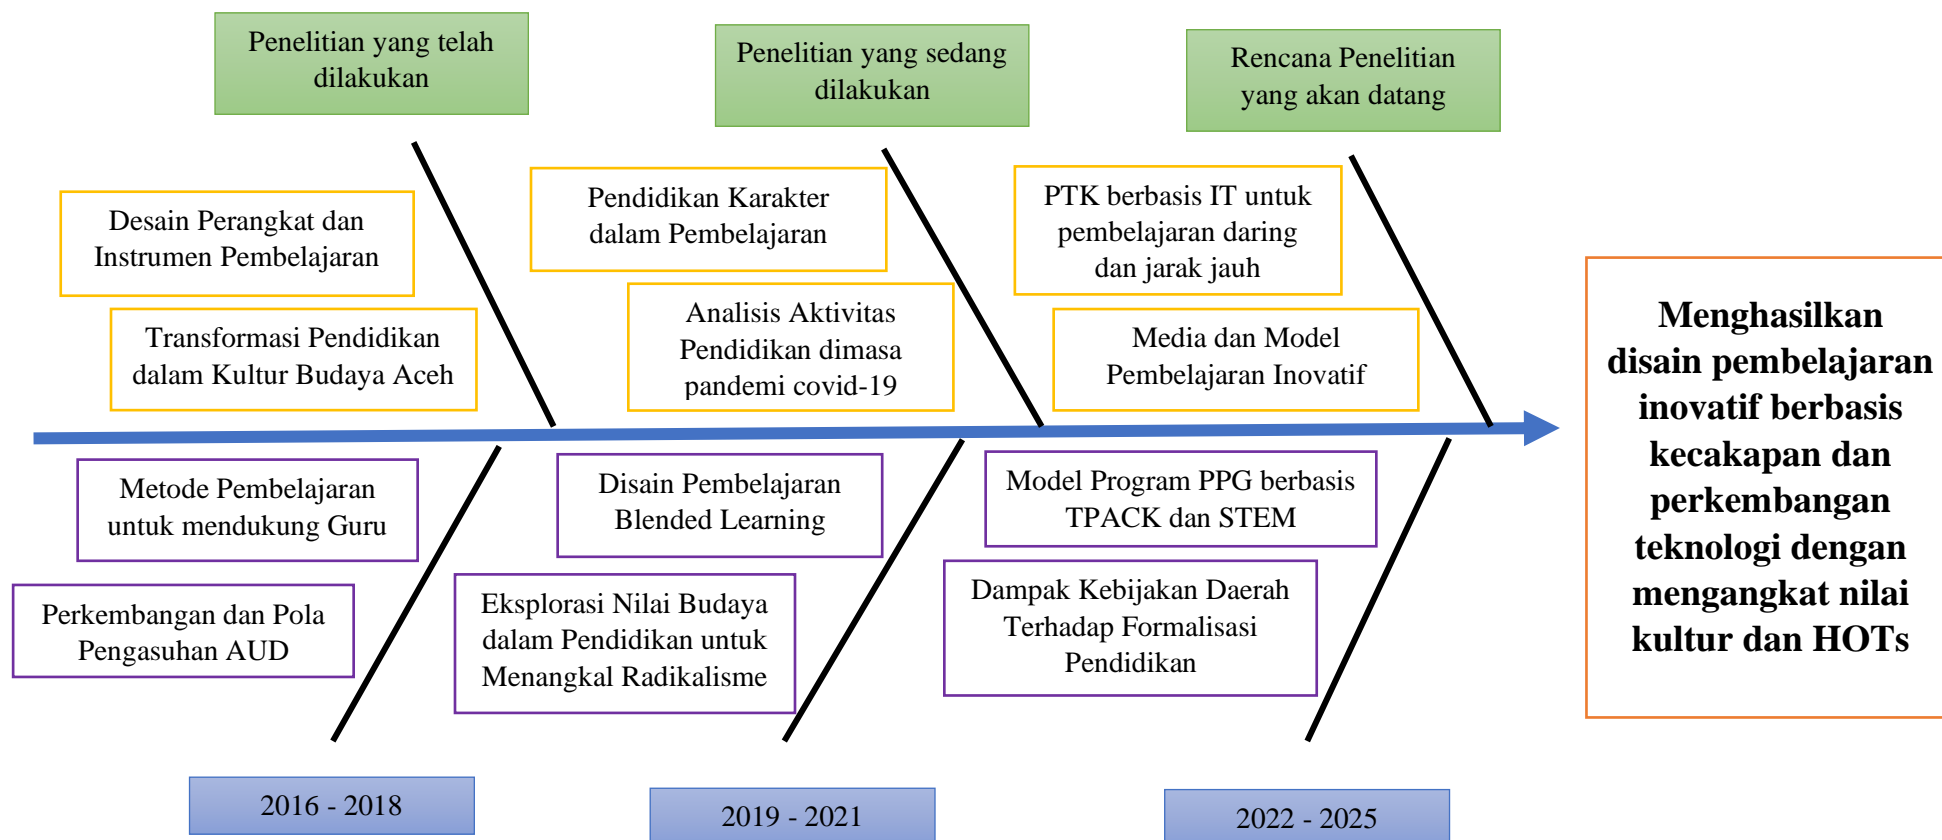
Penelitian yang telah dilakukan

Penelitian yang sedang dilakukan

Rencana Penelitian yang akan datang

Desain Perangkat dan Instrumen Pembelajaran

Transformasi Pendidikan dalam Kultur Budaya Aceh

Pendidikan Karakter dalam Pembelajaran

Analisis Aktivitas Pendidikan dimasa pandemi covid-19

PTK berbasis IT untuk pembelajaran daring dan jarak jauh

Media dan Model Pembelajaran Inovatif

Menghasilkan disain pembelajaran inovatif berbasis kecakapan dan perkembangan teknologi dengan mengangkat nilai kultur dan HOTs

Metode Pembelajaran untuk mendukung Guru

Perkembangan dan Pola Pengasuhan AUD

Disain Pembelajaran Blended Learning

Eksplorasi Nilai Budaya dalam Pendidikan untuk Menangkal Radikalisme

Model Program PPG berbasis TPACK dan STEM

Dampak Kebijakan Daerah Terhadap Formalisasi Pendidikan

2016 - 2018

2019 - 2021

2022 - 2025